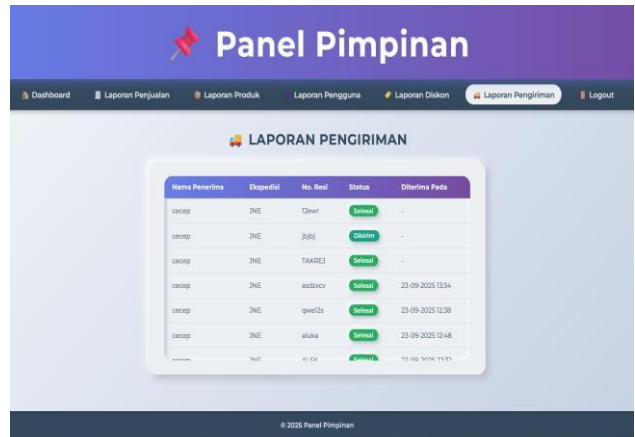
📌 Panel Pimpinan

Dashboard | Laporan Penjualan | Laporan Produk | Laporan Pengguna | Laporan Diskon | Laporan Pengiriman | Logout

LAPORAN PENGIRIMAN

| Nama Penerima | Ekspedisi | No. Resi | Status | Diterima Pada |
|---|---|---|---|---|
| cecep | JNE | 12ewr | Selesai | - |
| cecep | JNE | jbjbj | Dikirim | - |
| cecep | JNE | TAKREJ | Selesai | - |
| cecep | JNE | asdzxcv | Selesai | 23-09-2025 13:34 |
| cecep | JNE | qwe12s | Selesai | 23-09-2025 12:38 |
| cecep | JNE | aluka | Selesai | 23-09-2025 12:48 |
| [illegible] | JNE | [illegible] | Selesai | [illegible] |

© 2025 Panel Pimpinan